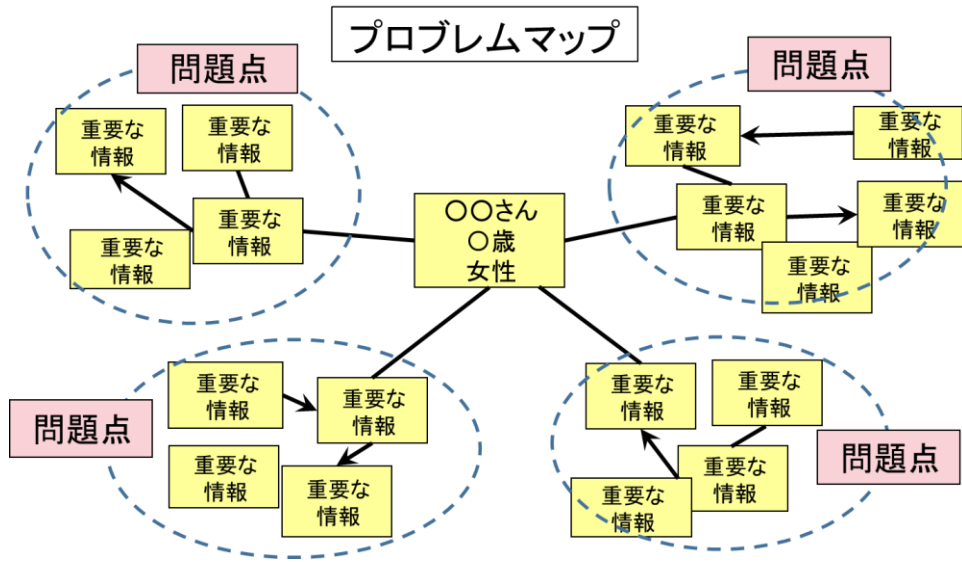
プロブレムマップ

問題点

重要な情報

重要な情報

重要な情報

重要な情報

問題点

重要な情報

重要な情報

重要な情報

重要な情報

重要な情報

○○さん
○歳
女性

問題点

重要な情報

重要な情報

重要な情報

重要な情報

重要な情報

重要な情報

重要な情報

重要な情報

問題点